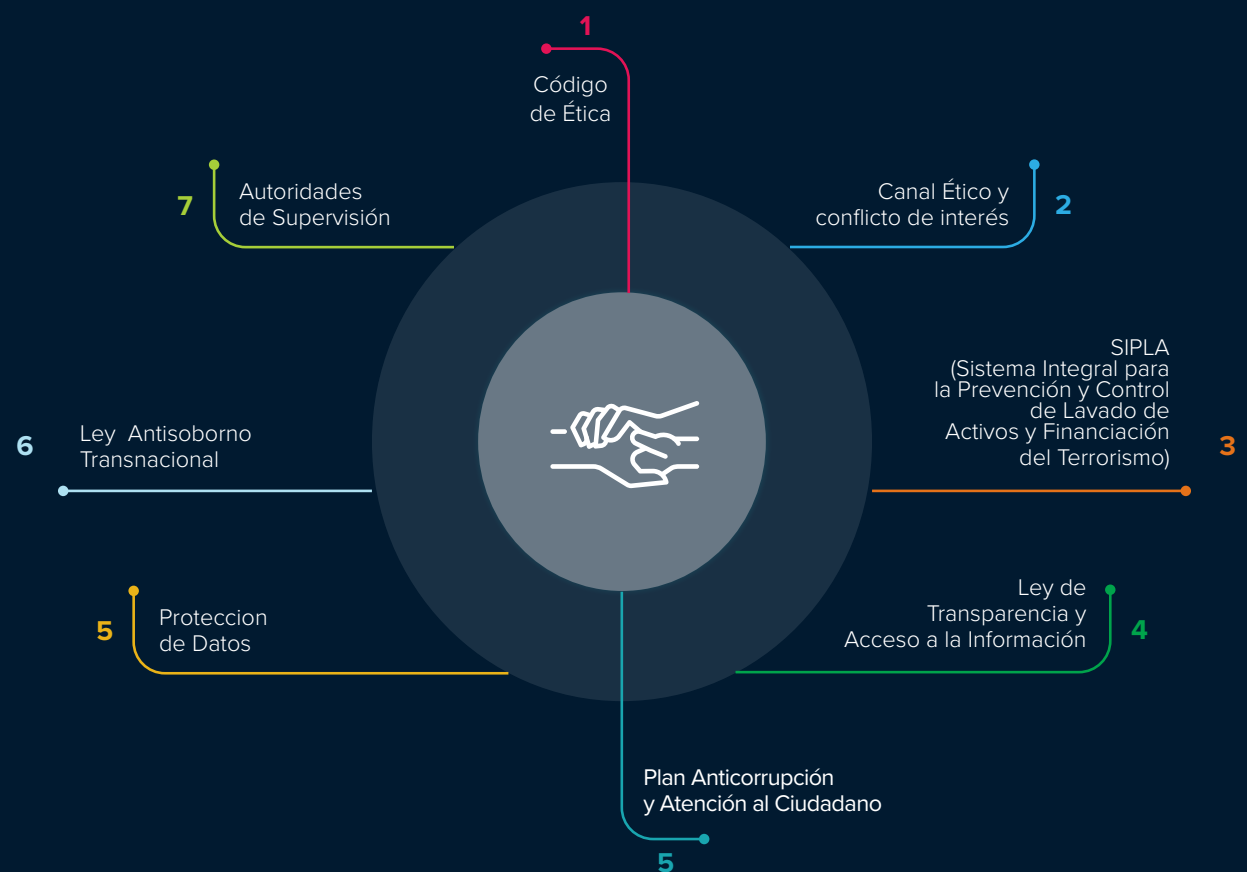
1
Código de Ética

2
Canal Ético y conflicto de interés

3
SIPLA (Sistema Integral para la Prevención y Control de Lavado de Activos y Financiación del Terrorismo)

4
Ley de Transparencia y Acceso a la Información

5
Plan Anticorrupción y Atención al Ciudadano

5
Proteccion de Datos

6
Ley Antisoborno Transnacional

7
Autoridades de Supervisión